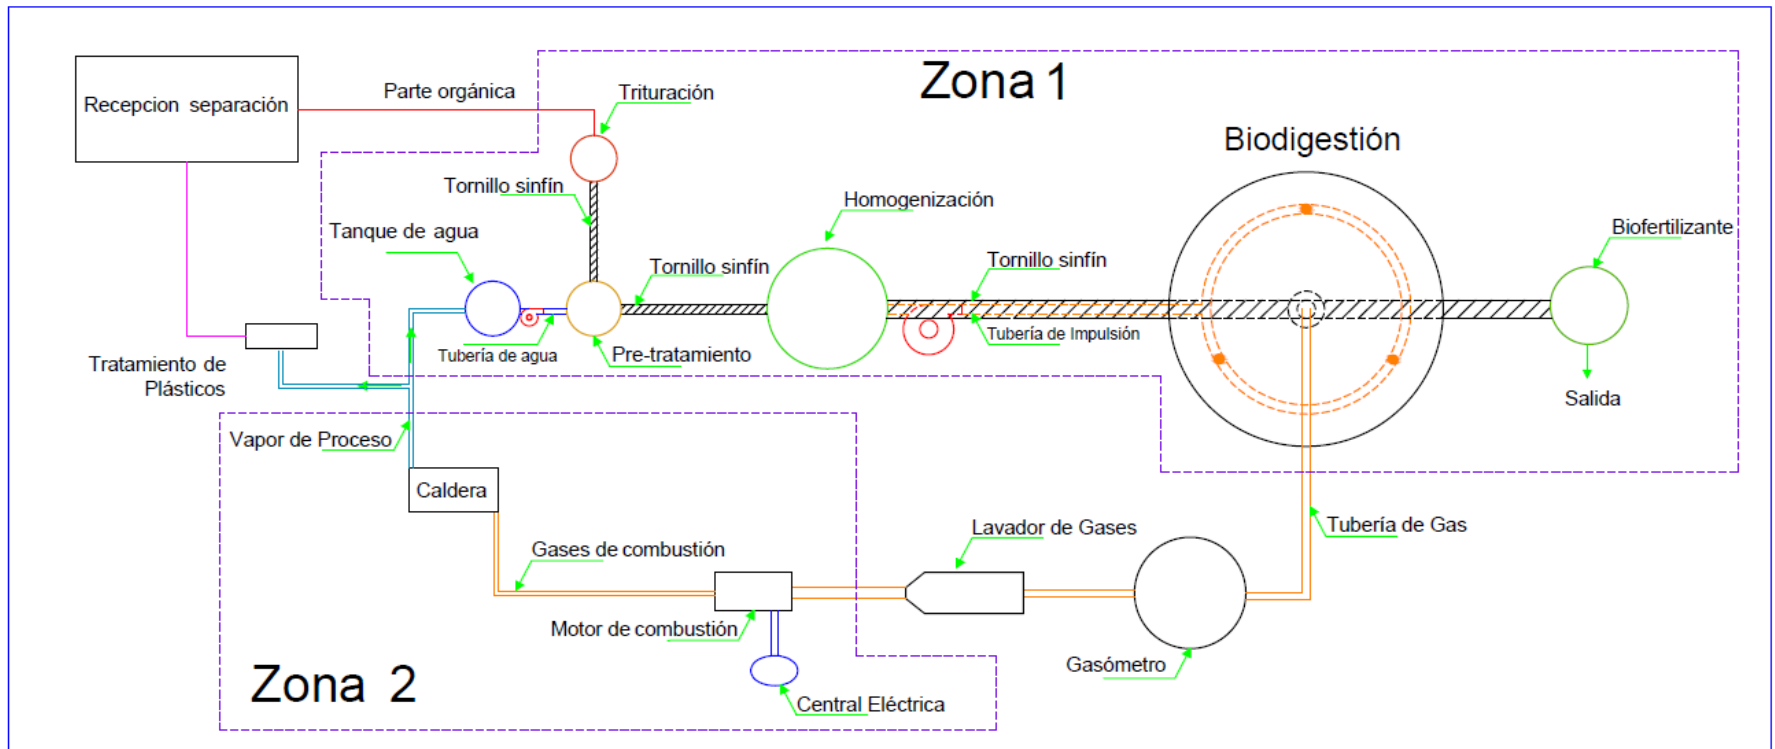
Recepcion separación

Parte orgánica

Trituración

Zona 1

Biodigestión

Tornillo sinfín

Homogenización

Tanque de agua

Tornillo sinfín

Tornillo sinfín

Biofertilizante

Tubería de Impulsión

Tubería de agua

Pre-tratamiento

Tratamiento de Plásticos

Salida

Vapor de Proceso

Caldera

Lavador de Gases

Tubería de Gas

Gases de combustión

Motor de combustión

Gasómetro

Zona 2

Central Eléctrica